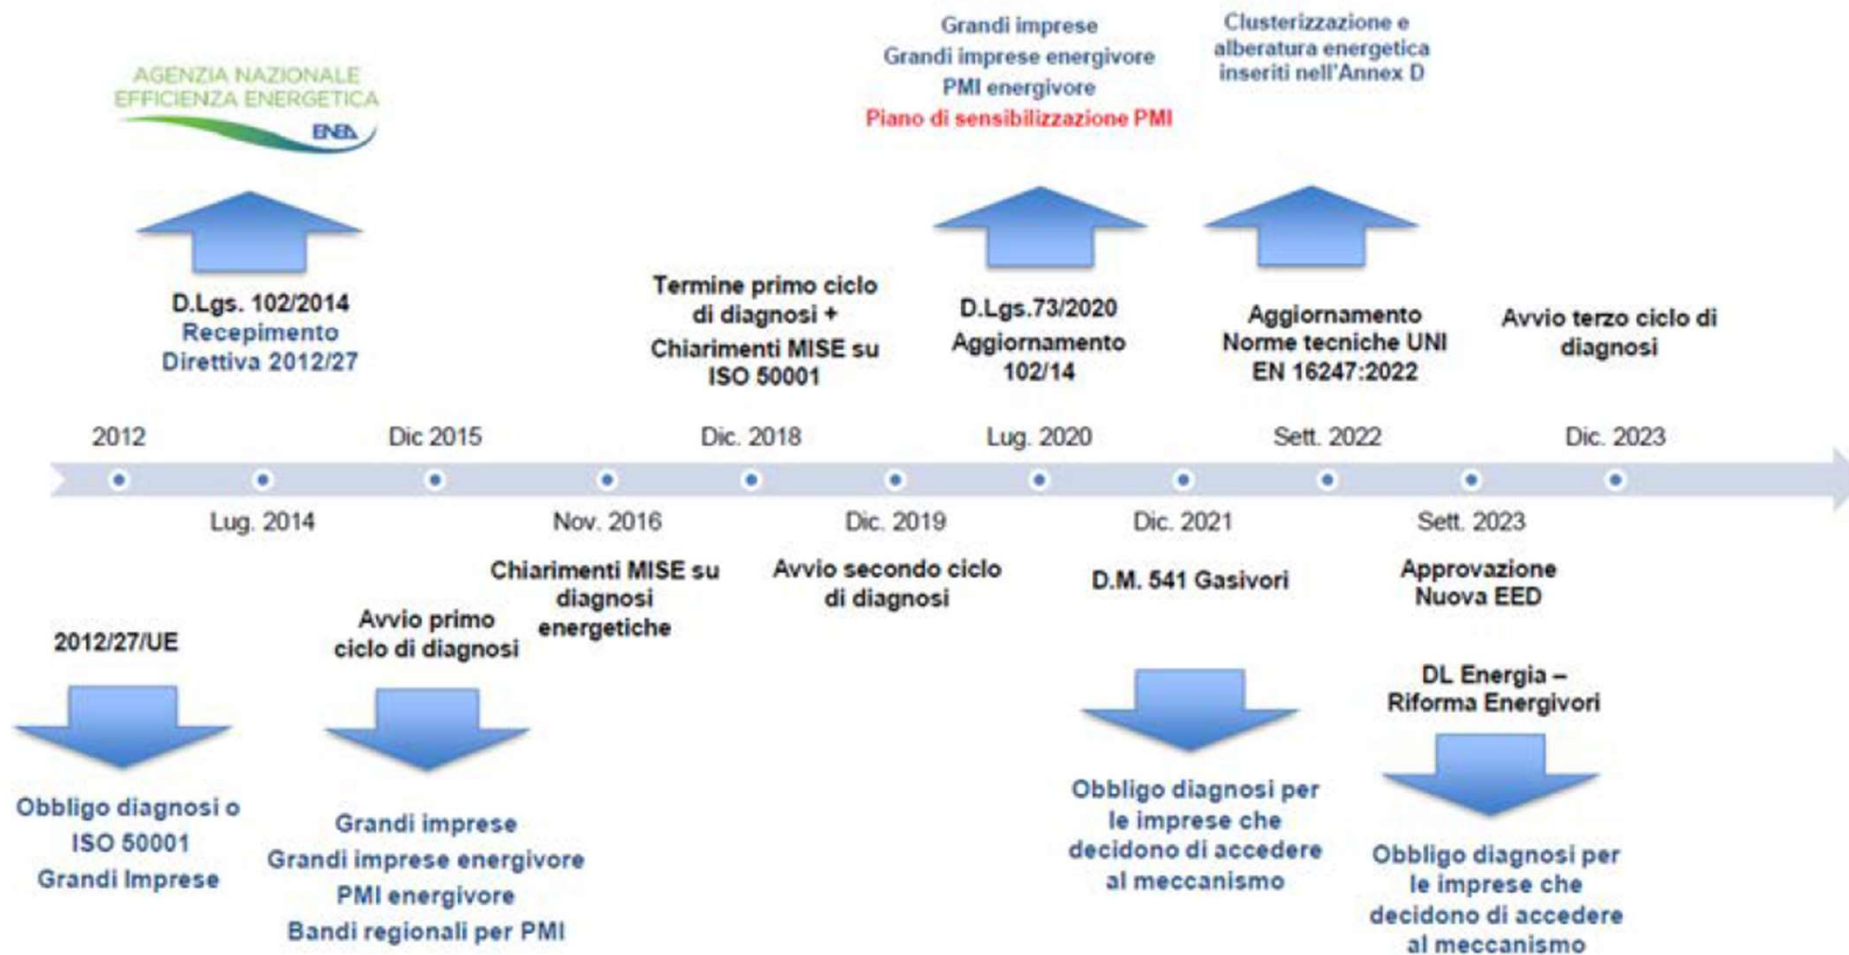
AGENZIA NAZIONALE
EFFICIENZA ENERGETICA
ENEA

Grandi imprese
Grandi imprese energivore
PMI energivore
Piano di sensibilizzazione PMI

Clusterizzazione e alberatura energetica inseriti nell'Annex D

D.Lgs. 102/2014
Recepimento Direttiva 2012/27

Termine primo ciclo di diagnosi + Chiarimenti MISE su ISO 50001

D.Lgs.73/2020
Aggiornamento 102/14

Aggiornamento Norme tecniche UNI EN 16247:2022

Avvio terzo ciclo di diagnosi

2012
Dic 2015
Dic. 2018
Lug. 2020
Sett. 2022
Dic. 2023

Lug. 2014
Nov. 2016
Dic. 2019
Dic. 2021
Sett. 2023

Chiarimenti MISE su diagnosi energetiche

Avvio secondo ciclo di diagnosi

D.M. 541 Gasivori

Approvazione Nuova EED

2012/27/UE

Avvio primo ciclo di diagnosi

DL Energia – Riforma Energivori

Obbligo diagnosi o ISO 50001 Grandi Imprese

Grandi imprese
Grandi imprese energivore
PMI energivore
Bandi regionali per PMI

Obbligo diagnosi per le imprese che decidono di accedere al meccanismo

Obbligo diagnosi per le imprese che decidono di accedere al meccanismo